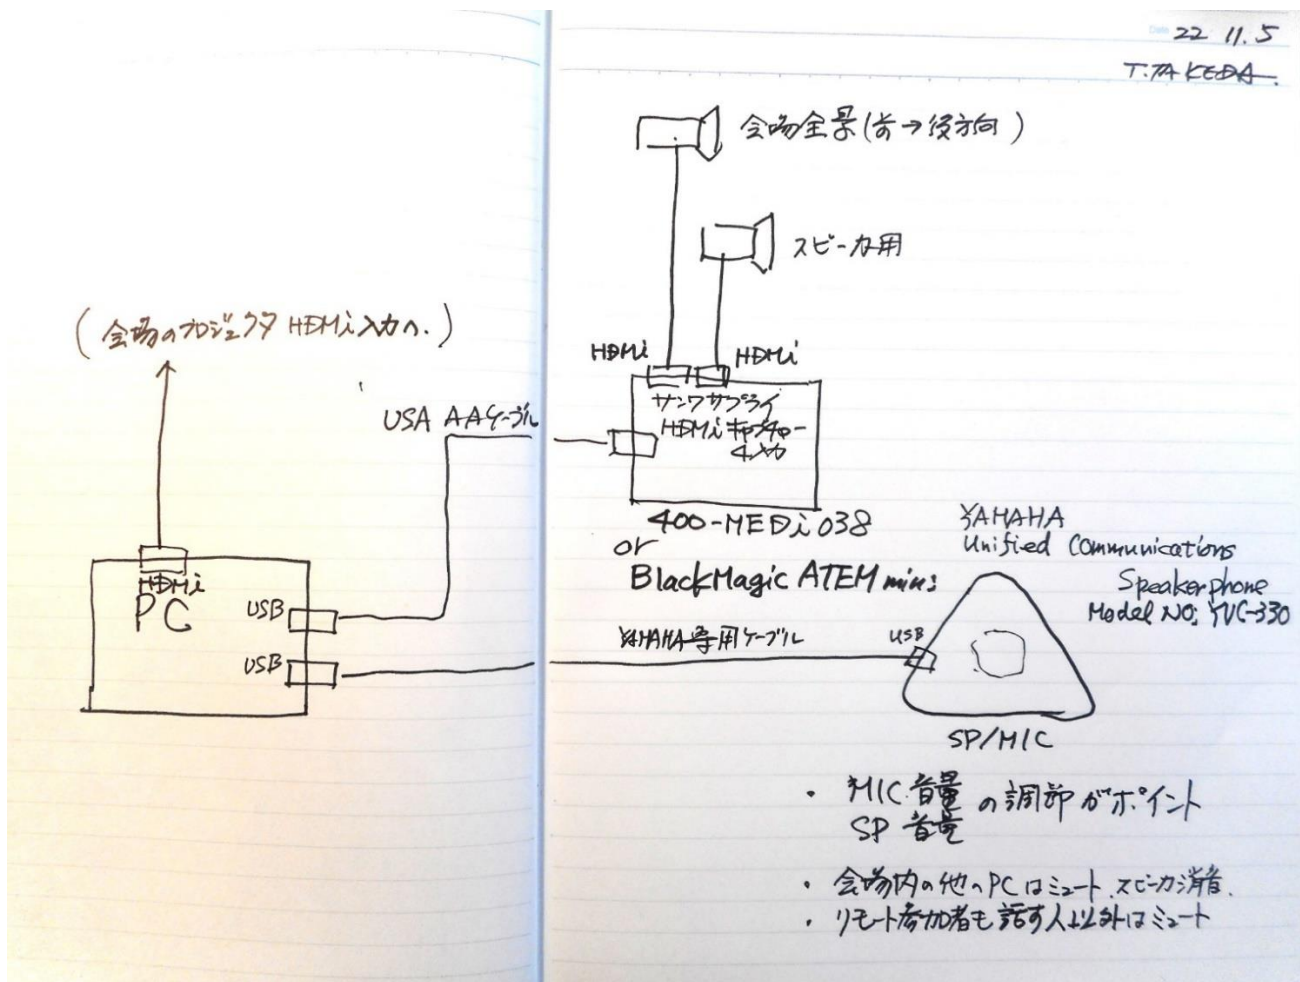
Date 22 11.5
T.TAKEDA

会場全景(前→後方向)

スピーカ用

(会場のプロジェクタ HDMi入力へ.)

HDMi HDMi

USA AAケーブル

サンワサプライ HDMiキャプチャー 4入力

400-MEDi038
or
BlackMagic ATEM mini

YAHAHA Unified Communications Speakerphone Model NO; YVC-330

HDMi
PC
USB
USB

YAHAHA専用ケーブル

USB

SP/MIC

・ MIC音量 SP音量 の調節がポイント

・ 会場内の他のPCはミュート.スピーカ消音.
・ リモート参加者も話す人以外はミュート